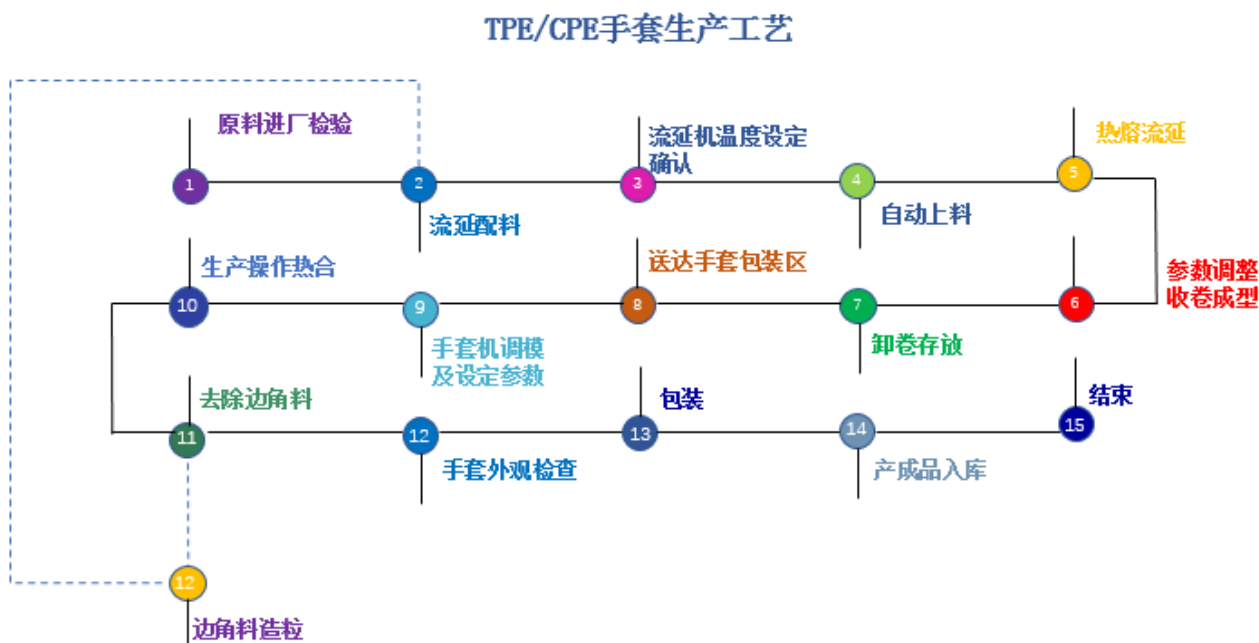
TPE/CPE手套生产工艺

1
原料进厂检验

2
流延配料

3
流延机温度设定确认

4
自动上料

5
热熔流延

参数调整收卷成型

6

7
卸卷存放

8
送达手套包装区

9
手套机调模及设定参数

10
生产操作热合

11
去除边角料

12
手套外观检查

13
包装

14
产成品入库

15
结束

12
边角料造粒